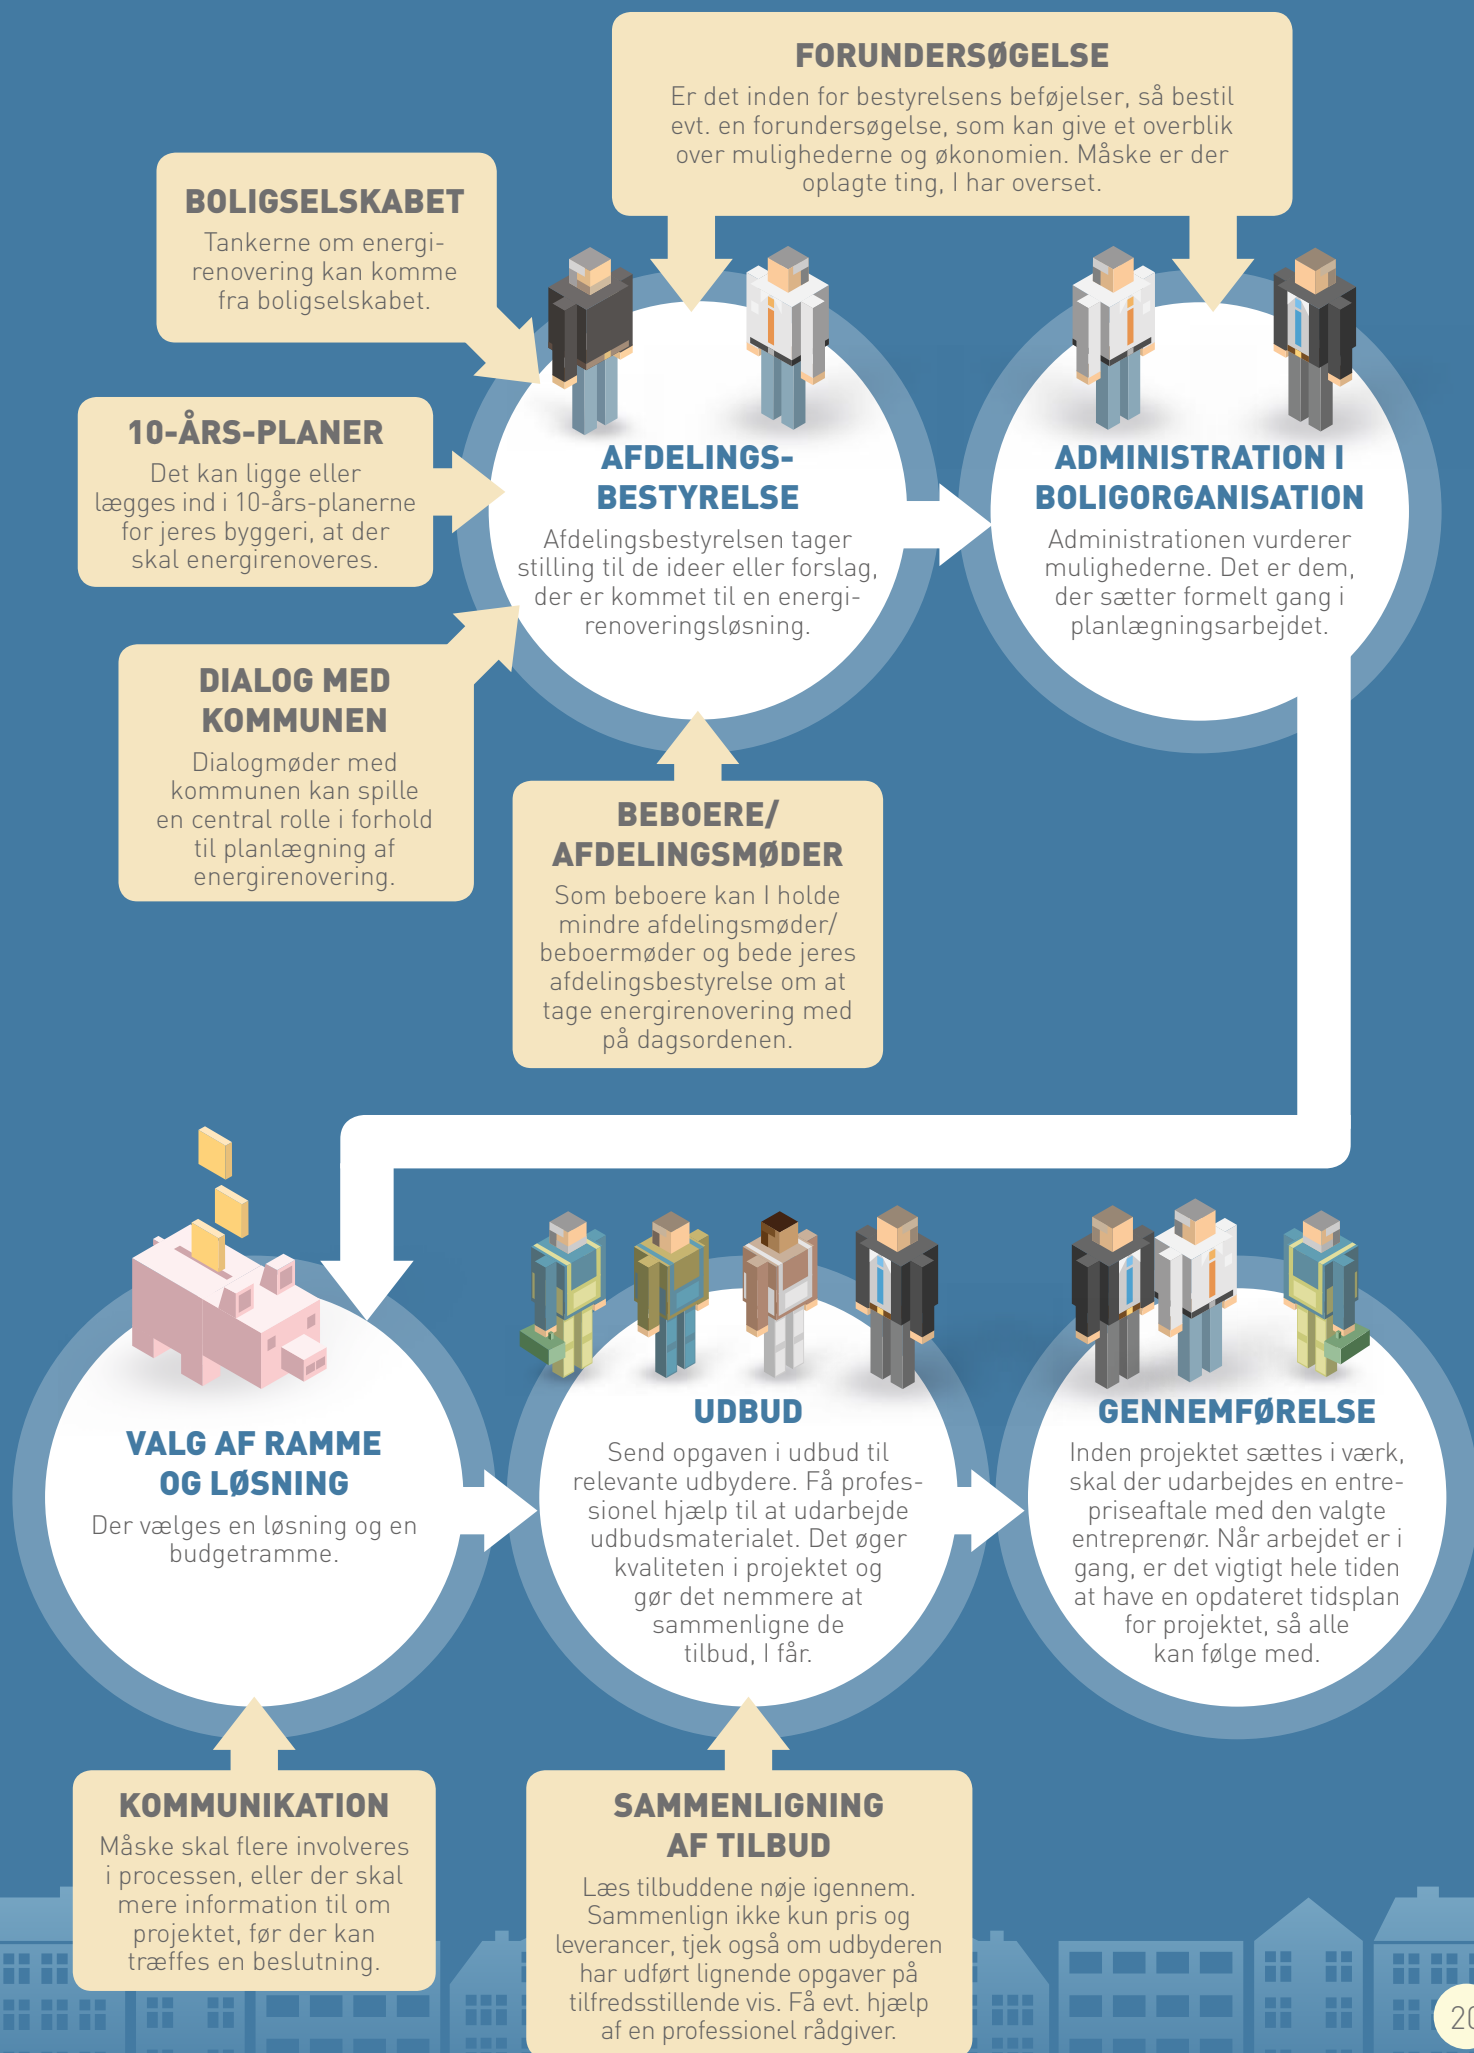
FORUNDERSØGELSE
Er det inden for bestyrelsens beføjelser, så bestil evt. en forundersøgelse, som kan give et overblik over mulighederne og økonomien. Måske er der oplagte ting, I har overset.

BOLIGSELSKABET
Tankerne om energirenovering kan komme fra boligselskabet.

10-ÅRS-PLANER
Det kan ligge eller lægges ind i 10-års-planerne for jeres byggeri, at der skal energirenoveres.

AFDELINGS-BESTYRELSE
Afdelingsbestyrelsen tager stilling til de ideer eller forslag, der er kommet til en energirenoveringsløsning.

ADMINISTRATION I BOLIGORGANISATION
Administrationen vurderer mulighederne. Det er dem, der sætter formelt gang i planlægningsarbejdet.

DIALOG MED KOMMUNEN
Dialogmøder med kommunen kan spille en central rolle i forhold til planlægning af energirenovering.

BEBOERE/ AFDELINGSMØDER
Som beboere kan I holde mindre afdelingsmøder/ beboermøder og bede jeres afdelingsbestyrelse om at tage energirenovering med på dagsordenen.

VALG AF RAMME OG LØSNING
Der vælges en løsning og en budgetramme.

UDBUD
Send opgaven i udbud til relevante udbydere. Få professionel hjælp til at udarbejde udbudsmaterialet. Det øger kvaliteten i projektet og gør det nemmere at sammenligne de tilbud, I får.

GENNEMFØRELSE
Inden projektet sættes i værk, skal der udarbejdes en entrepriseaftale med den valgte entreprenør. Når arbejdet er i gang, er det vigtigt hele tiden at have en opdateret tidsplan for projektet, så alle kan følge med.

KOMMUNIKATION
Måske skal flere involveres i processen, eller der skal mere information til om projektet, før der kan træffes en beslutning.

SAMMENLIGNING AF TILBUD
Læs tilbuddene nøje igennem. Sammenlign ikke kun pris og leverancer, tjek også om udbyderen har udført lignende opgaver på tilfredsstillende vis. Få evt. hjælp af en professionel rådgiver.

20